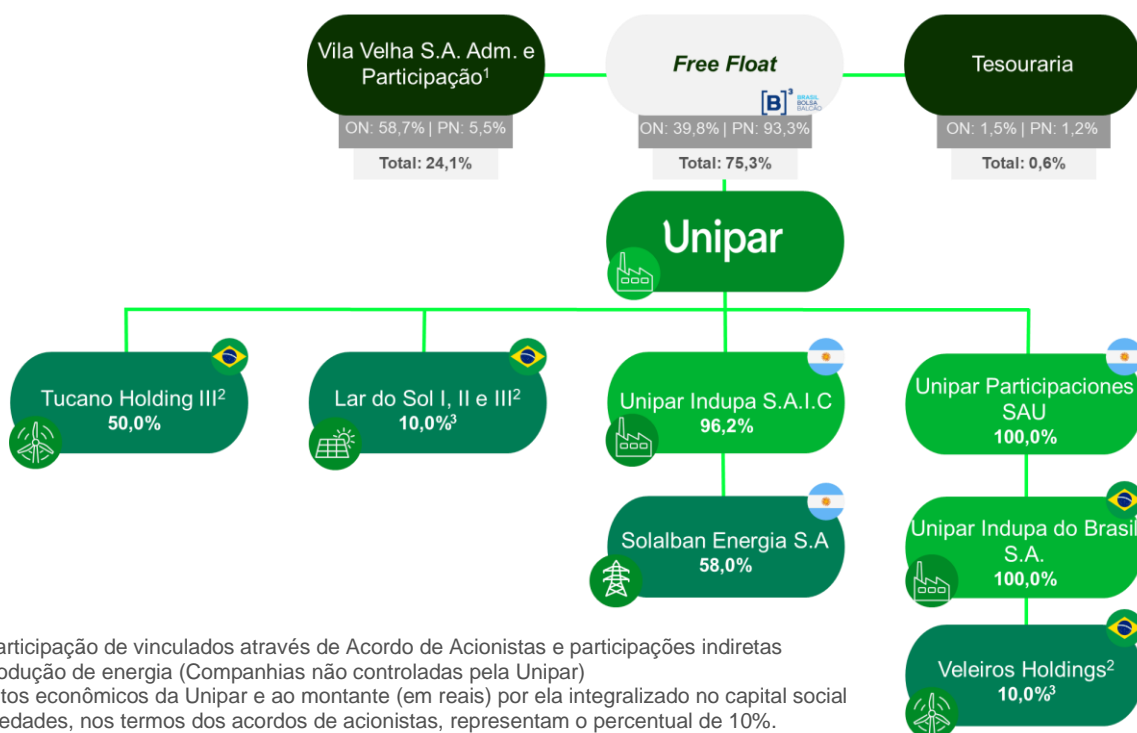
Vila Velha S.A. Adm. e Participação$^1$

ON: 58,7% | PN: 5,5%

Total: 24,1%

Free Float

[B]$^3$ BRASIL BOLSA BALCÃO

ON: 39,8% | PN: 93,3%

Total: 75,3%

Tesouraria

ON: 1,5% | PN: 1,2%

Total: 0,6%

Unipar

Tucano Holding III$^2$
50,0%

Lar do Sol I, II e III$^2$
10,0%$^3$

Unipar Indupa S.A.I.C
96,2%

Unipar Participaciones SAU
100,0%

Solalban Energia S.A
58,0%

Unipar Indupa do Brasi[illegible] S.A.
100,0%

Veleiros Holdings$^2$
10,0%$^3$

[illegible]articipação de vinculados através de Acordo de Acionistas e participações indiretas
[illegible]odução de energia (Companhias não controladas pela Unipar)
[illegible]tos econômicos da Unipar e ao montante (em reais) por ela integralizado no capital social
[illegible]edades, nos termos dos acordos de acionistas, representam o percentual de 10%.